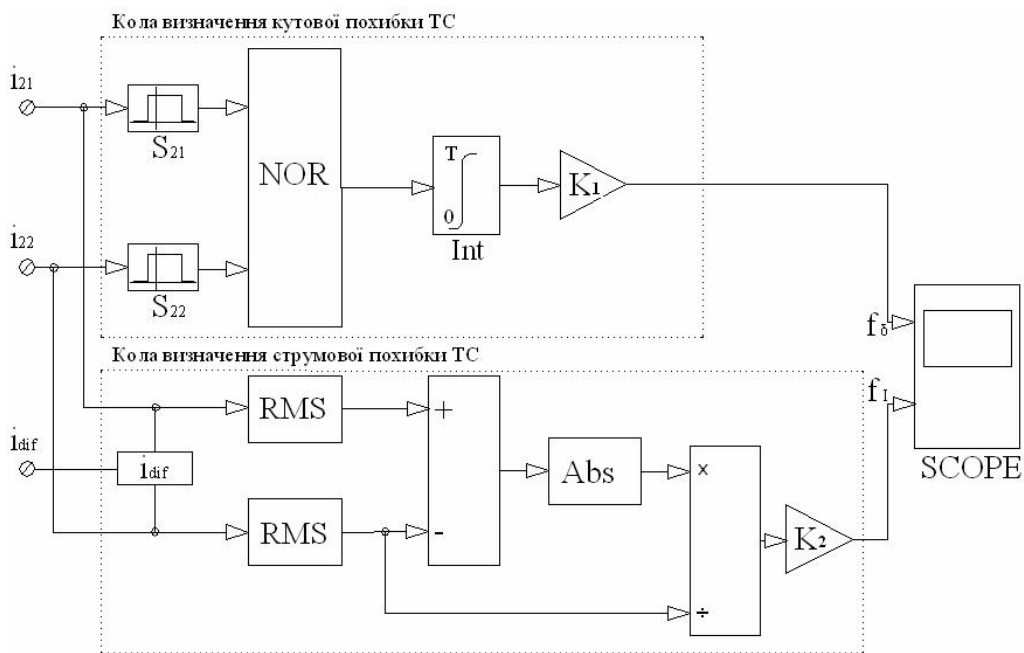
Кола визначення кутової похибки ТС

$\dot{i}_{21}$

$S_{21}$

NOR

T

0

Int

$K_1$

$\dot{i}_{22}$

$S_{22}$

$f_{\delta}$

Кола визначення струмової похибки ТС

$f_I$

RMS

+

$\dot{i}_{dif}$

$\dot{i}_{dif}$

Abs

×

SCOPE

RMS

-

$K_2$

÷